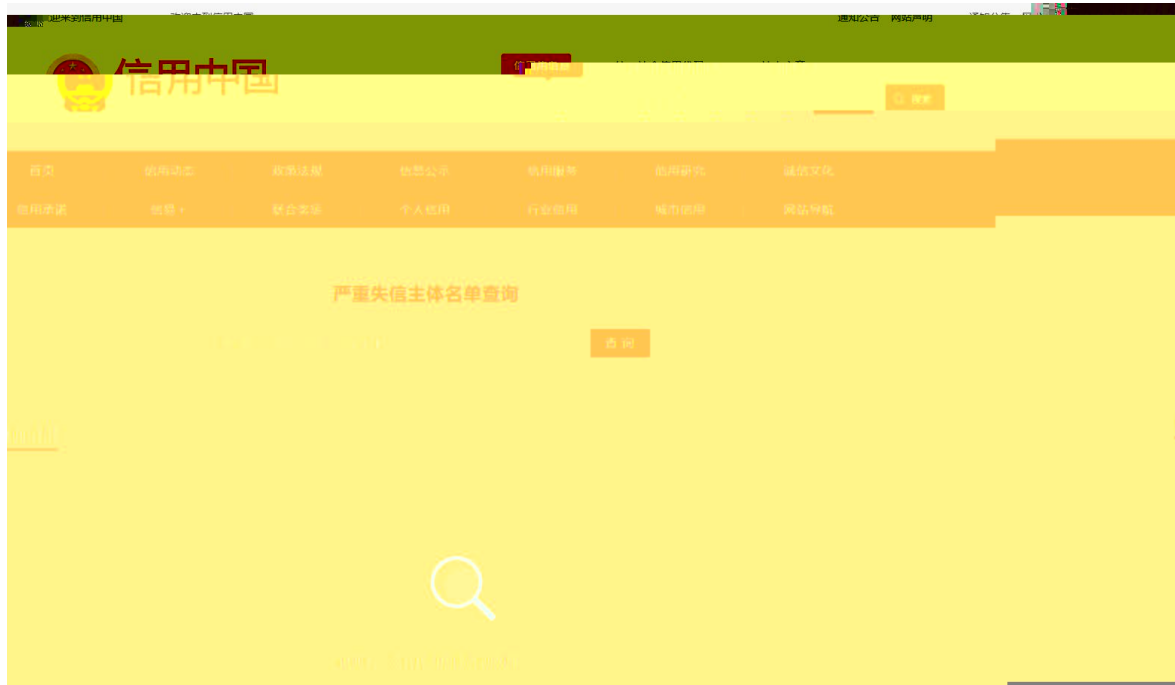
欢迎来到信用中国　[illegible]　通知公告　网站声明　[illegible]

信用中国

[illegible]

搜索

首页　信用动态　政策法规　信息公示　信用服务　信用研究　诚信文化

信用承诺　信易+　联合奖惩　个人信用　行业信用　城市信用　网站导航

严重失信主体名单查询

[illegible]

查询

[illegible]

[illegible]